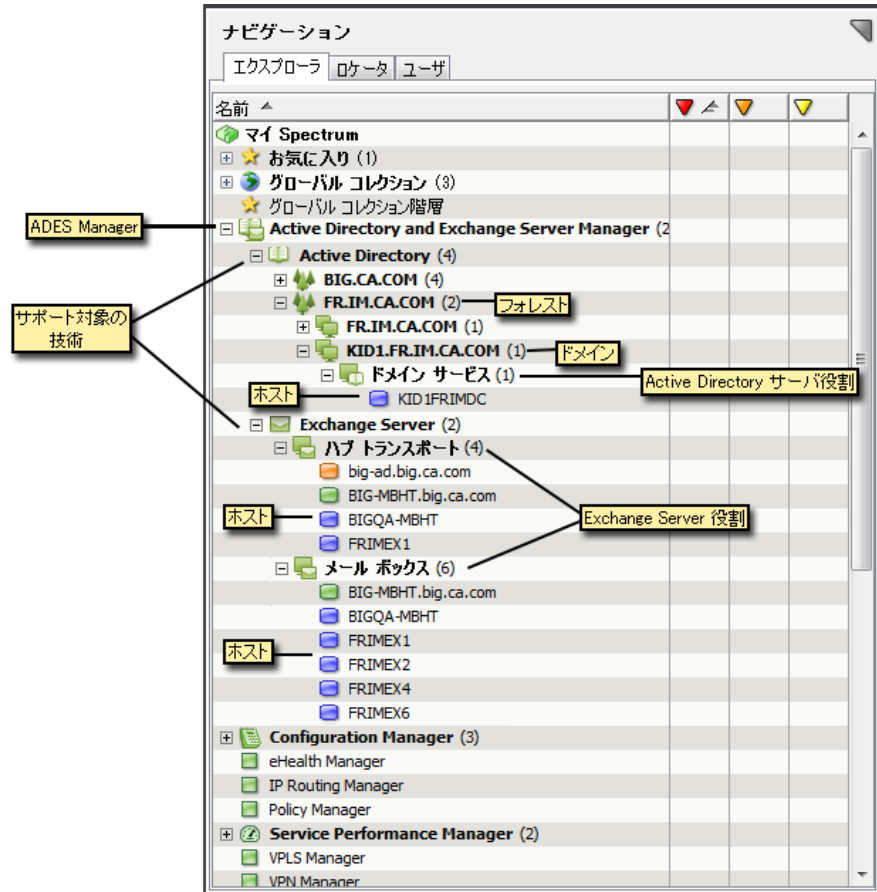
ナビゲーション

エクスプローラ | ロケータ | ユーザ

名前

マイ Spectrum
お気に入り (1)
グローバル コレクション (3)
グローバル コレクション階層
ADES Manager
Active Directory and Exchange Server Manager (2
Active Directory (4)
サポート対象の技術
BIG.CA.COM (4)
FR.IM.CA.COM (2)
フォレスト
FR.IM.CA.COM (1)
KID1.FR.IM.CA.COM (1)
ドメイン
ドメイン サービス (1)
Active Directory サーバ役割
ホスト
KID1FRIMDC
Exchange Server (2)
ハブ トランスポート (4)
big-ad.big.ca.com
BIG-MBHT.big.ca.com
ホスト
BIGQA-MBHT
Exchange Server 役割
FRIMEX1
メール ボックス (6)
BIG-MBHT.big.ca.com
BIGQA-MBHT
ホスト
FRIMEX1
FRIMEX2
FRIMEX4
FRIMEX6
Configuration Manager (3)
eHealth Manager
IP Routing Manager
Policy Manager
Service Performance Manager (2)
VPLS Manager
VPN Manager